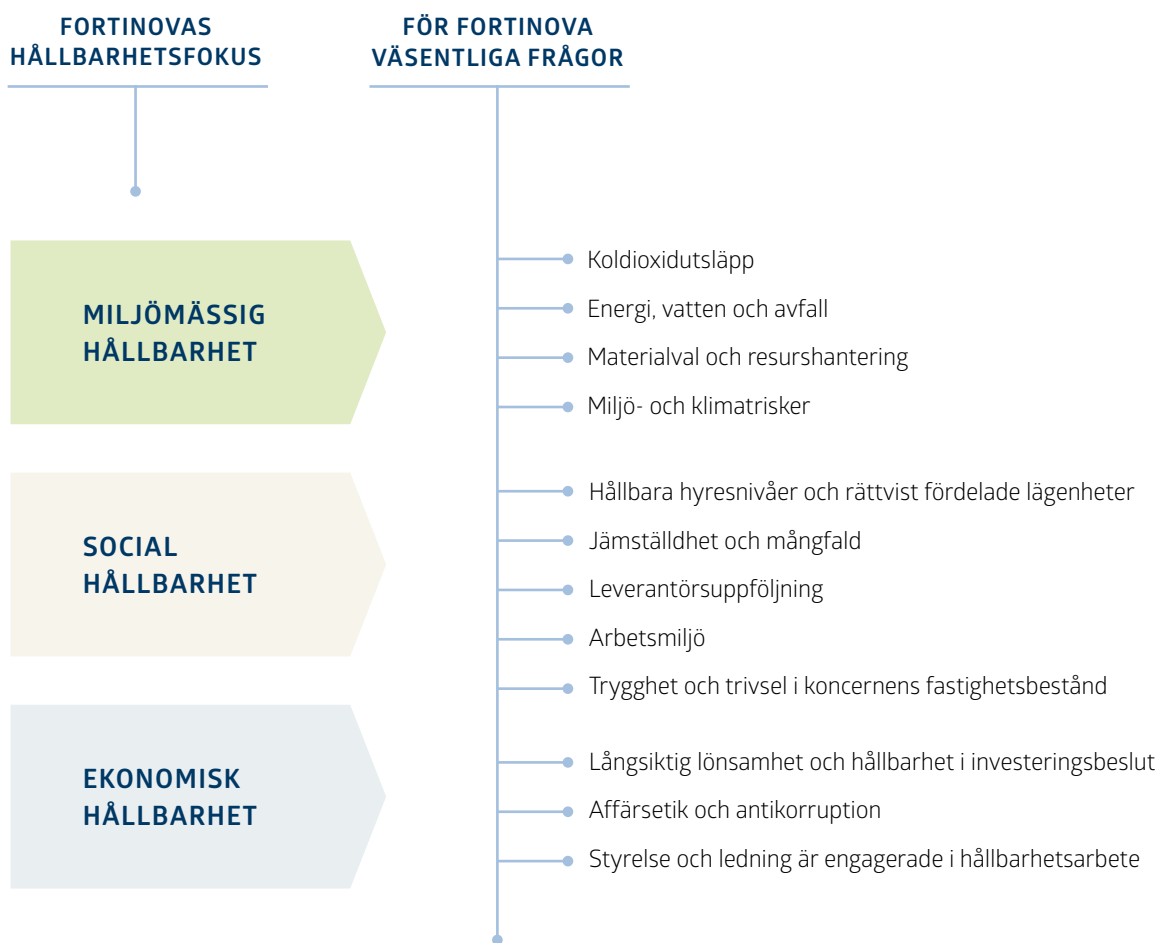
FORTINOVAS HÅLLBARHETSFOKUS

FÖR FORTINOVA VÄSENTLIGA FRÅGOR

MILJÖMÄSSIG HÅLLBARHET

Koldioxidutsläpp
Energi, vatten och avfall
Materialval och resurshantering
Miljö- och klimatrisker

SOCIAL HÅLLBARHET

Hållbara hyresnivåer och rättvist fördelade lägenheter
Jämställdhet och mångfald
Leverantörsuppföljning
Arbetsmiljö
Trygghet och trivsel i koncernens fastighetsbestånd

EKONOMISK HÅLLBARHET

Långsiktig lönsamhet och hållbarhet i investeringsbeslut
Affärsetik och antikorruption
Styrelse och ledning är engagerade i hållbarhetsarbete